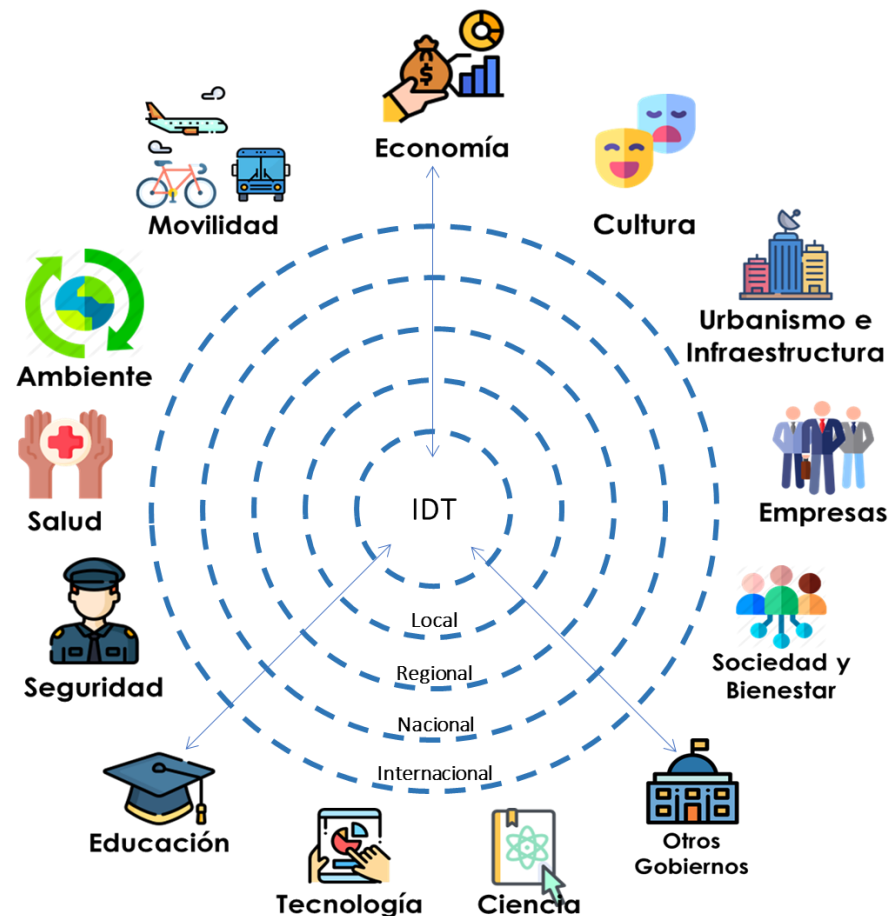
Economía

Movilidad

Cultura

Urbanismo e Infraestructura

Ambiente

Empresas

Salud

IDT

Local

Regional

Nacional

Internacional

Seguridad

Sociedad y Bienestar

Educación

Tecnología

Ciencia

Otros Gobiernos